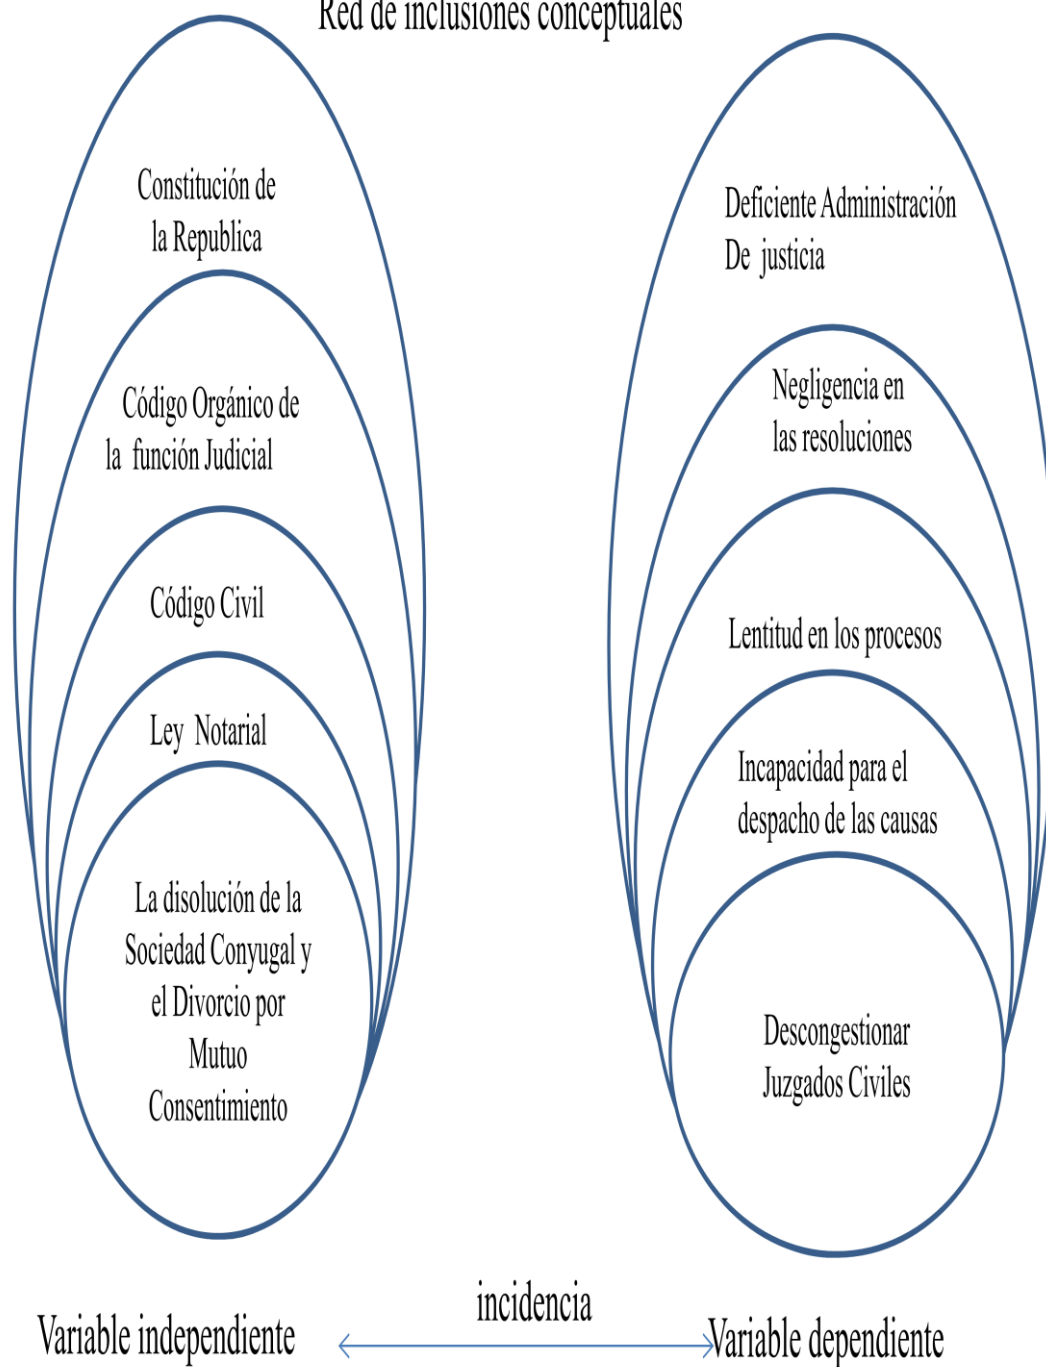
Red de inclusiones conceptuales

Constitución de la Republica

Código Orgánico de la función Judicial

Código Civil

Ley Notarial

La disolución de la Sociedad Conyugal y el Divorcio por Mutuo Consentimiento

Deficiente Administración De justicia

Negligencia en las resoluciones

Lentitud en los procesos

Incapacidad para el despacho de las causas

Descongestionar Juzgados Civiles

Variable independiente

incidencia

Variable dependiente